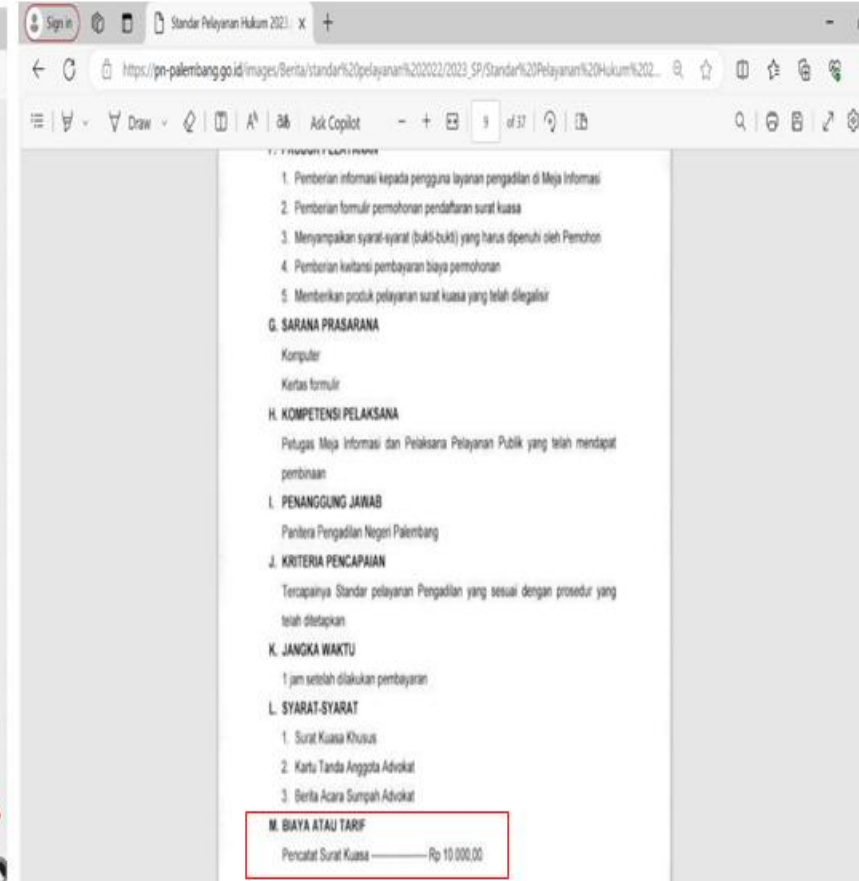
Sign in | Standar Pelayanan Hukum 202... X | +

https://pn-palembang.go.id/images/Berita/standar%20pelayanan%202022/2023_SP/Standar%20Pelayanan%20Hukum%202...

Draw | Ask Copilot | 9 | of 37

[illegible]

1. Pemberian informasi kepada pengguna layanan pengadilan di Meja Informasi
2. Pemberian formulir permohonan pendaftaran surat kuasa
3. Menyampaikan syarat-syarat (bukti-bukti) yang harus dipenuhi oleh Pemohon
4. Pemberian kwitansi pembayaran biaya permohonan
5. Memberikan produk pelayanan surat kuasa yang telah dilegalisir

G. SARANA PRASARANA

Komputer

Kertas formulir

H. KOMPETENSI PELAKSANA

Petugas Meja Informasi dan Pelaksana Pelayanan Publik yang telah mendapat pembinaan

I. PENANGGUNG JAWAB

Panitera Pengadilan Negeri Palembang

J. KRITERIA PENCAPAIAN

Tercapainya Standar pelayanan Pengadilan yang sesuai dengan prosedur yang telah ditetapkan

K. JANGKA WAKTU

1 jam setelah dilakukan pembayaran

L. SYARAT-SYARAT

1. Surat Kuasa Khusus
2. Kartu Tanda Anggota Advokat
3. Berita Acara Sumpah Advokat

M. BIAYA ATAU TARIF

Pencatat Surat Kuasa ———— Rp 10.000,00